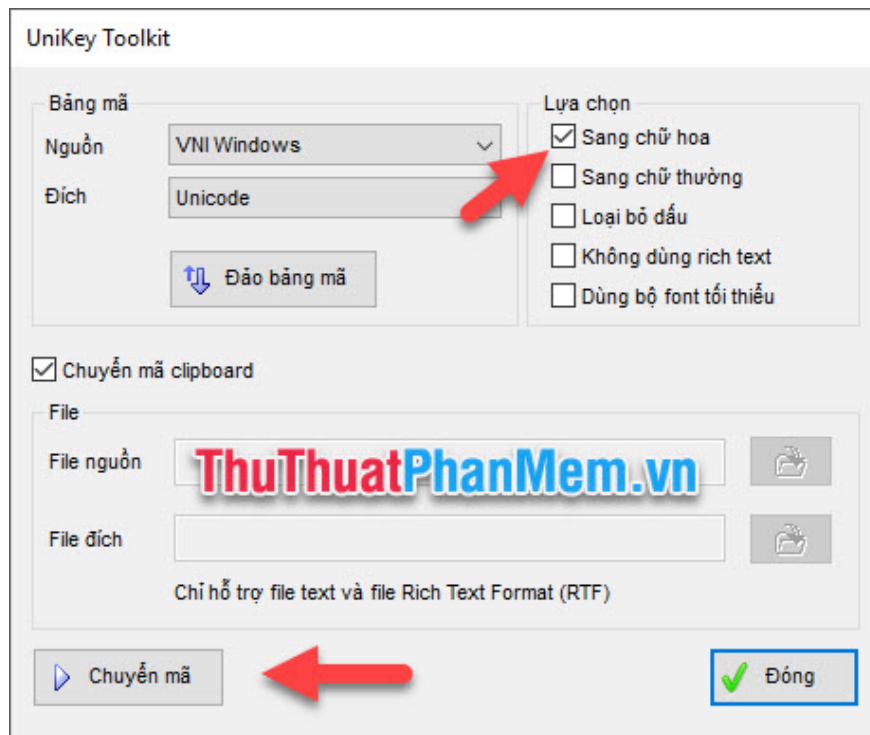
UniKey Toolkit

Bảng mã

Nguồn VNI Windows

Đích Unicode

Đảo bảng mã

Lựa chọn

Sang chữ hoa

Sang chữ thường

Loại bỏ dấu

Không dùng rich text

Dùng bộ font tối thiểu

Chuyển mã clipboard

File

File nguồn

ThuThuatPhanMem.vn

File đích

Chỉ hỗ trợ file text và file Rich Text Format (RTF)

Chuyển mã

Đóng